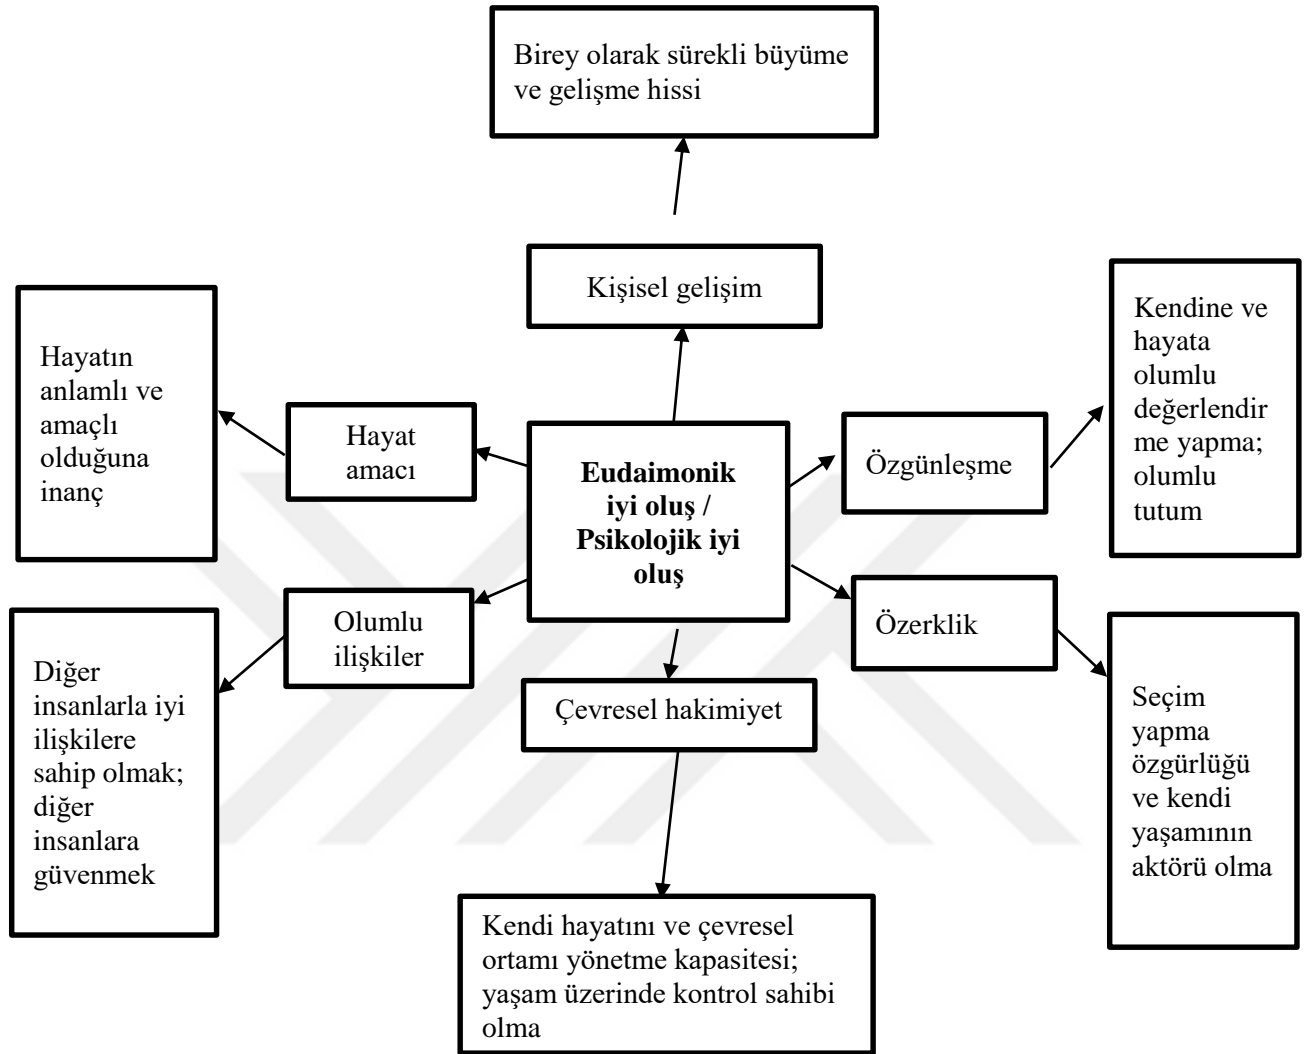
Birey olarak sürekli büyüme ve gelişme hissi

Kişisel gelişim

Hayatın anlamlı ve amaçlı olduğuna inanç

Hayat amacı

**Eudaimonik iyi oluş / Psikolojik iyi oluş**

Özgünleşme

Kendine ve hayata olumlu değerlendirme yapma; olumlu tutum

Olumlu ilişkiler

Özerklik

Diğer insanlarla iyi ilişkilere sahip olmak; diğer insanlara güvenmek

Çevresel hakimiyet

Seçim yapma özgürlüğü ve kendi yaşamının aktörü olma

Kendi hayatını ve çevresel ortamı yönetme kapasitesi; yaşam üzerinde kontrol sahibi olma